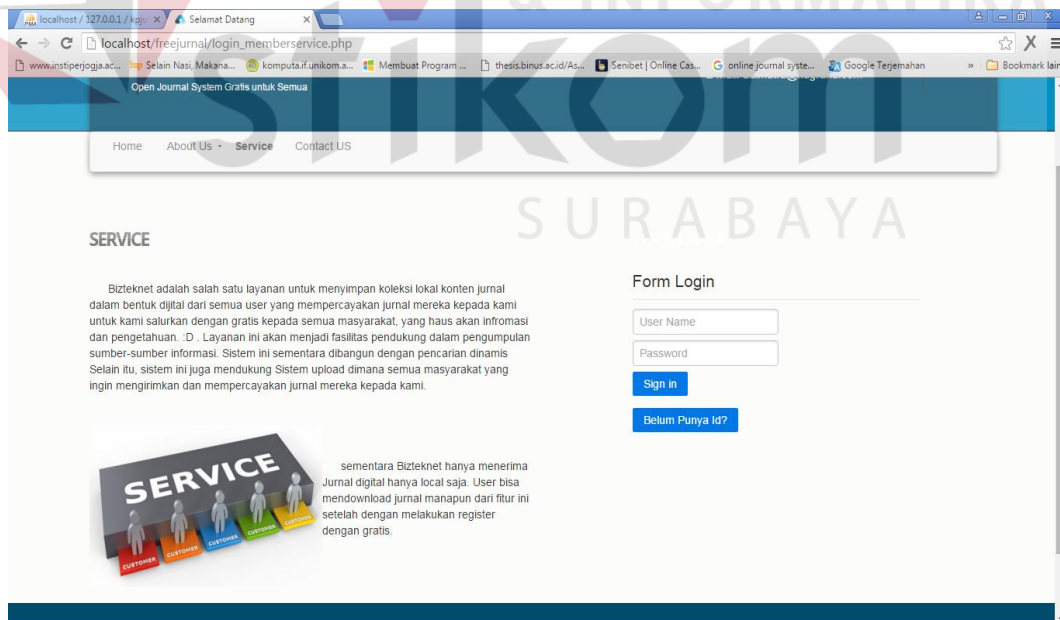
localhost / 127.0.0.1 / kpju ×
Selamat Datang ×

localhost/freejurnal/login_memberservice.php

www.instiperjogja.ac... Selain Nasi, Makana... komputa.if.unikom.a... Membuat Program ... thesis.binus.ac.id/As... Senibet | Online Cas... online journal syste... Google Terjemahan » Bookmark lain

Open Journal System Gratis untuk Semua

Home About Us Service Contact US

SURABAYA

SERVICE

Bizteknet adalah salah satu layanan untuk menyimpan koleksi lokal konten jurnal dalam bentuk dijital dari semua user yang mempercayakan jurnal mereka kepada kami untuk kami salurkan dengan gratis kepada semua masyarakat, yang haus akan infromasi dan pengetahuan. :D . Layanan ini akan menjadi fasilitas pendukung dalam pengumpulan sumber-sumber informasi. Sistem ini sementara dibangun dengan pencarian dinamis Selain itu, sistem ini juga mendukung Sistem upload dimana semua masyarakat yang ingin mengirimkan dan mempercayakan jurnal mereka kepada kami.

Form Login

User Name

Password

Sign in

Belum Punya Id?

SERVICE

CUSTOMER CUSTOMER CUSTOMER CUSTOMER CUSTOMER

sementara Bizteknet hanya menerima Jurnal digital hanya local saja. User bisa mendownload jurnal manapun dari fitur ini setelah dengan melakukan register dengan gratis.